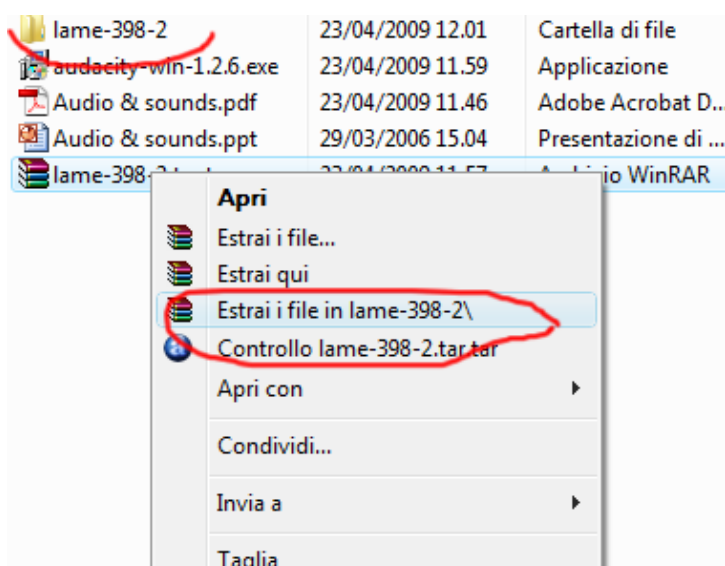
| | | |
|---|---|---|
| lame-398-2 | 23/04/2009 12.01 | Cartella di file |
| audacity-win-1.2.6.exe | 23/04/2009 11.59 | Applicazione |
| Audio & sounds.pdf | 23/04/2009 11.46 | Adobe Acrobat D... |
| Audio & sounds.ppt | 29/03/2006 15.04 | Presentazione di ... |
| lame-398-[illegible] | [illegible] | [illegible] WinRAR |

Apri
Estrai i file...
Estrai qui
Estrai i file in lame-398-2\
Controllo lame-398-2.tar.tar
Apri con
Condividi...
Invia a
Taglia